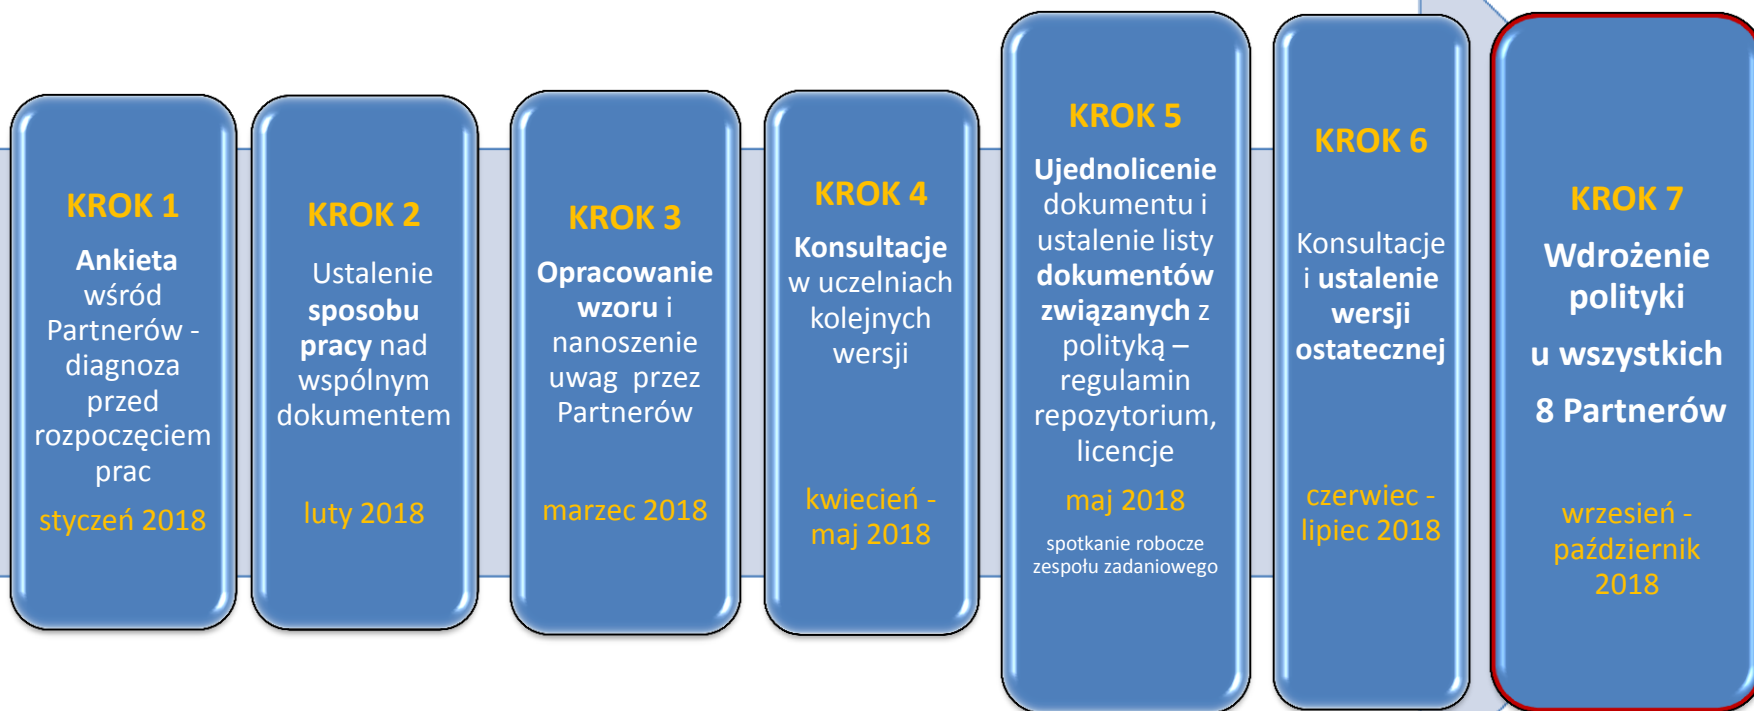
KROK 1
Ankieta wśród Partnerów - diagnoza przed rozpoczęciem prac
styczeń 2018

KROK 2
Ustalenie sposobu pracy nad wspólnym dokumentem
luty 2018

KROK 3
Opracowanie wzoru i nanoszenie uwag przez Partnerów
marzec 2018

KROK 4
Konsultacje w uczelniach kolejnych wersji
kwiecień - maj 2018

KROK 5
Ujednolicenie dokumentu i ustalenie listy dokumentów związanych z polityką – regulamin repozytorium, licencje
maj 2018
spotkanie robocze zespołu zadaniowego

KROK 6
Konsultacje i ustalenie wersji ostatecznej
czerwiec - lipiec 2018

KROK 7
Wdrożenie polityki
u wszystkich
8 Partnerów
wrzesień - październik 2018